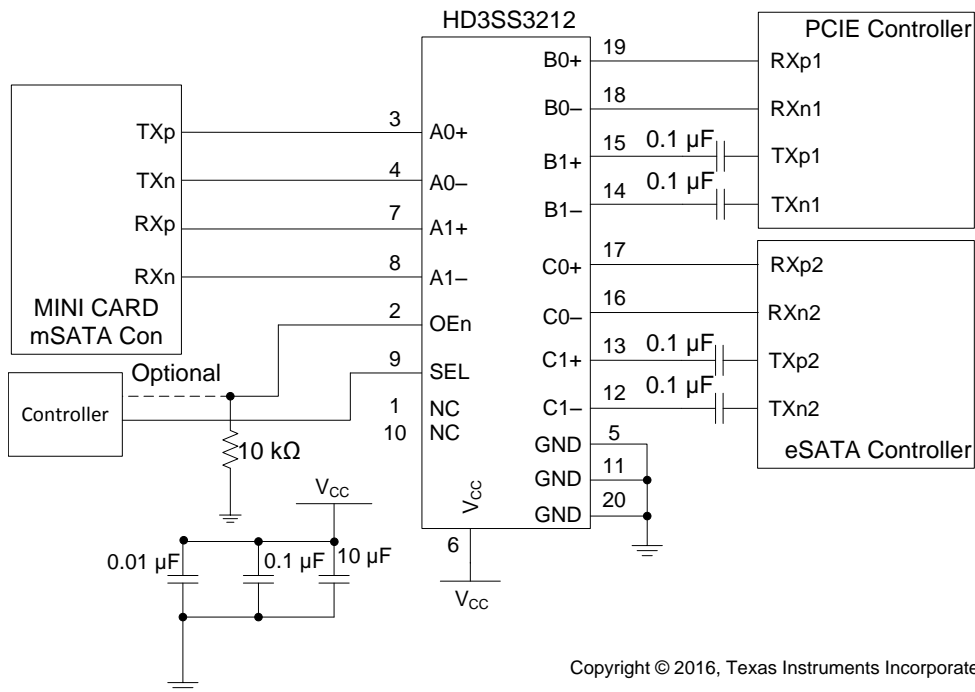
HD3SS3212

PCIE Controller

MINI CARD
mSATA Con

TXp
TXn
RXp
RXn

3 A0+
4 A0–
7 A1+
8 A1–
2 OEn
9 SEL
1 NC
10 NC

B0+ 19
B0– 18
B1+ 15
B1– 14
C0+ 17
C0– 16
C1+ 13
C1– 12
GND 5
GND 11
GND 20

RXp1
RXn1
TXp1
TXn1

0.1 µF
0.1 µF

RXp2
RXn2
TXp2
TXn2

0.1 µF
0.1 µF

eSATA Controller

Optional
Controller
10 kΩ

$V_{CC}$
$V_{CC}$
6
$V_{CC}$

0.01 µF
0.1 µF
10 µF

Copyright © 2016, Texas Instruments Incorporated